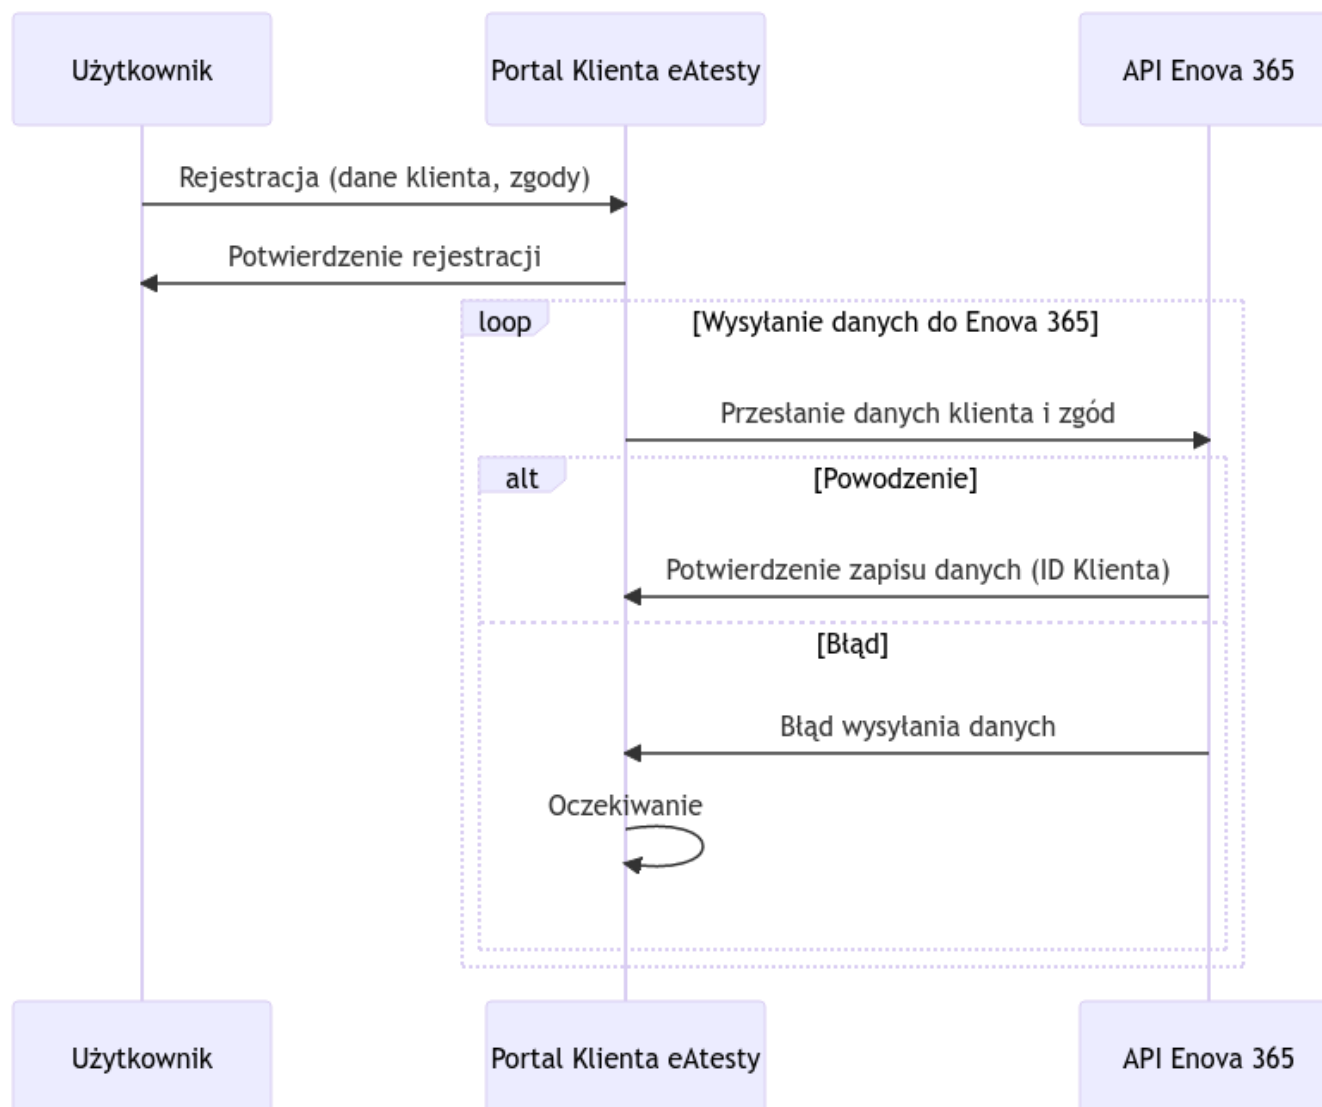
Użytkownik

Portal Klienta eAtesty

API Enova 365

Rejestracja (dane klienta, zgody)

Potwierdzenie rejestracji

loop

[Wysyłanie danych do Enova 365]

Przesłanie danych klienta i zgód

alt

[Powodzenie]

Potwierdzenie zapisu danych (ID Klienta)

[Błąd]

Błąd wysyłania danych

Oczekiwanie

Użytkownik

Portal Klienta eAtesty

API Enova 365